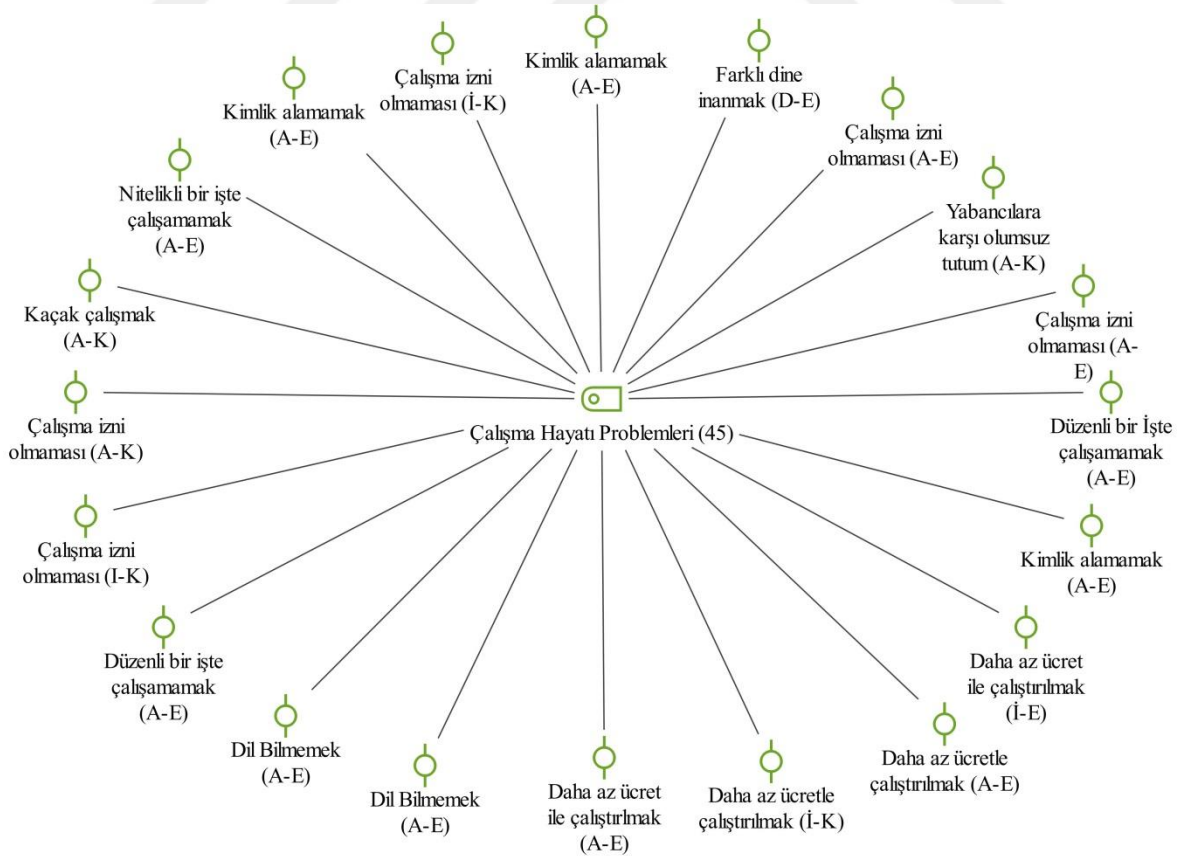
Kimlik alamamak (A-E)

Çalışma izni olmaması (İ-K)

Kimlik alamamak (A-E)

Farklı dine inanmak (D-E)

Çalışma izni olmaması (A-E)

Yabancılara karşı olumsuz tutum (A-K)

Çalışma izni olmaması (A-E)

Düzenli bir İşte çalışamamak (A-E)

Kimlik alamamak (A-E)

Daha az ücret ile çalıştırılmak (İ-E)

Daha az ücretle çalıştırılmak (A-E)

Daha az ücretle çalıştırılmak (İ-K)

Daha az ücret ile çalıştırlmak (A-E)

Dil Bilmemek (A-E)

Dil Bilmemek (A-E)

Düzenli bir işte çalışamamak (A-E)

Çalışma izni olmaması (I-K)

Çalışma izni olmaması (A-K)

Kaçak çalışmak (A-K)

Nitelikli bir işte çalışamamak (A-E)

Çalışma Hayatı Problemleri (45)